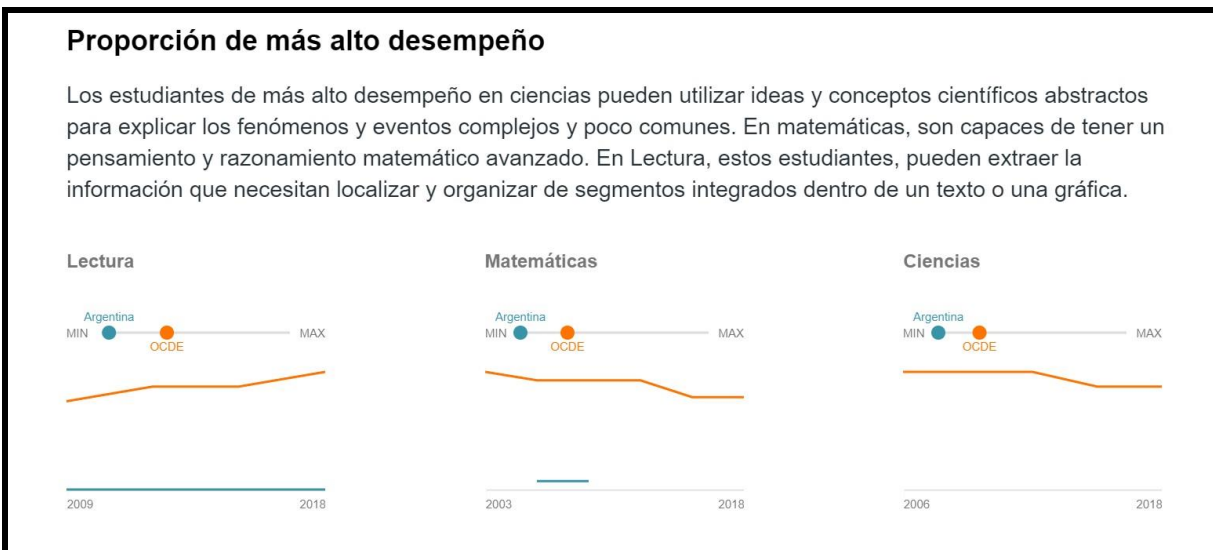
Proporción de más alto desempeño

Los estudiantes de más alto desempeño en ciencias pueden utilizar ideas y conceptos científicos abstractos para explicar los fenómenos y eventos complejos y poco comunes. En matemáticas, son capaces de tener un pensamiento y razonamiento matemático avanzado. En Lectura, estos estudiantes, pueden extraer la información que necesitan localizar y organizar de segmentos integrados dentro de un texto o una gráfica.

Lectura

Argentina
MIN
OCDE
MAX

2009
2018

Matemáticas

Argentina
MIN
OCDE
MAX

2003
2018

Ciencias

Argentina
MIN
OCDE
MAX

2006
2018